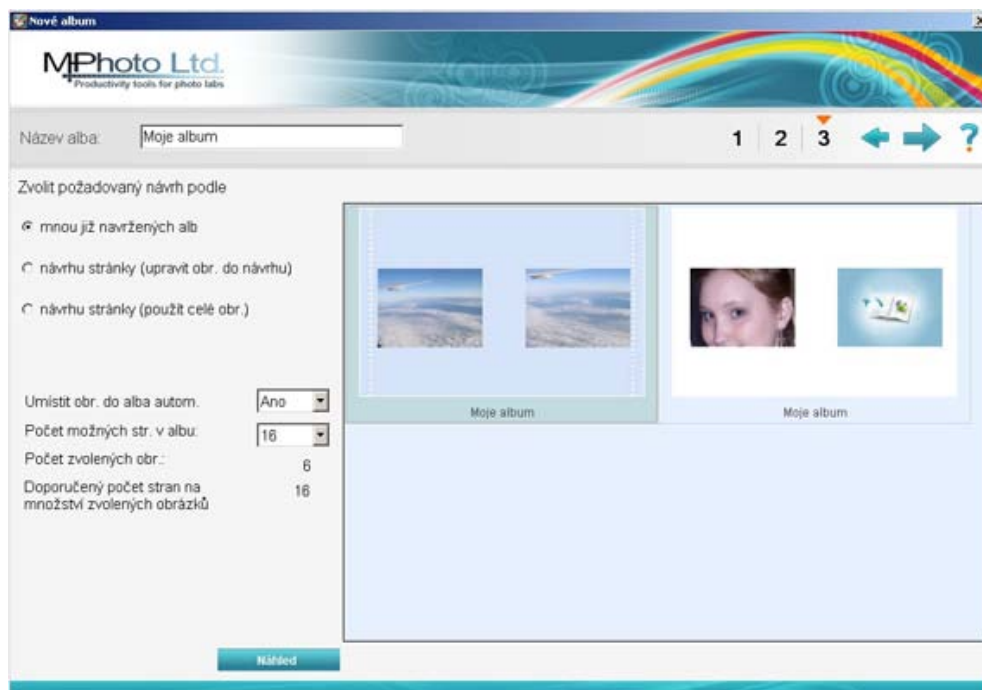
Nové album

MPhoto Ltd.
Productivity tools for photo labs

Název alba: Moje album

1 2 3 ?

Zvolit požadovaný návrh podle

mnou již navržených alb

návrhu stránky (upravit obr. do návrhu)

návrhu stránky (použít celé obr.)

Umístit obr. do alba autom. Ano

Počet možných str. v albu: 16

Počet zvolených obr.: 6

Doporučený počet stran na množství zvolených obrázků 16

Moje album

Moje album

Náhled